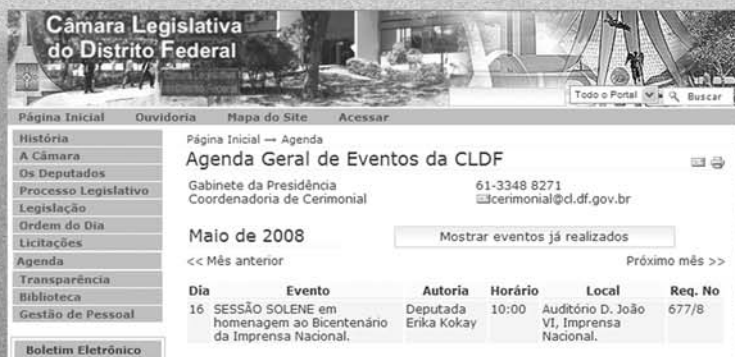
Câmara Legislativa do Distrito Federal

Todo o Portal Buscar

Página Inicial Ouvidoria Mapa do Site Acessar

História
A Câmara
Os Deputados
Processo Legislativo
Legislação
Ordem do Dia
Licitações
Agenda
Transparência
Biblioteca
Gestão de Pessoal

Boletim Eletrônico

Página Inicial → Agenda

Agenda Geral de Eventos da CLDF

Gabinete da Presidência
Coordenadoria de Cerimonial

61-3348 8271
cerimonial@cl.df.gov.br

Maio de 2008

Mostrar eventos já realizados

<< Mês anterior

Próximo mês >>

| Dia | Evento | Autoria | Horário | Local | Req. No |
|---|---|---|---|---|---|
| 16 | SESSÃO SOLENE em homenagem ao Bicentenário da Imprensa Nacional. | Deputada Erika Kokay | 10:00 | Auditório D. João VI, Imprensa Nacional. | 677/8 |